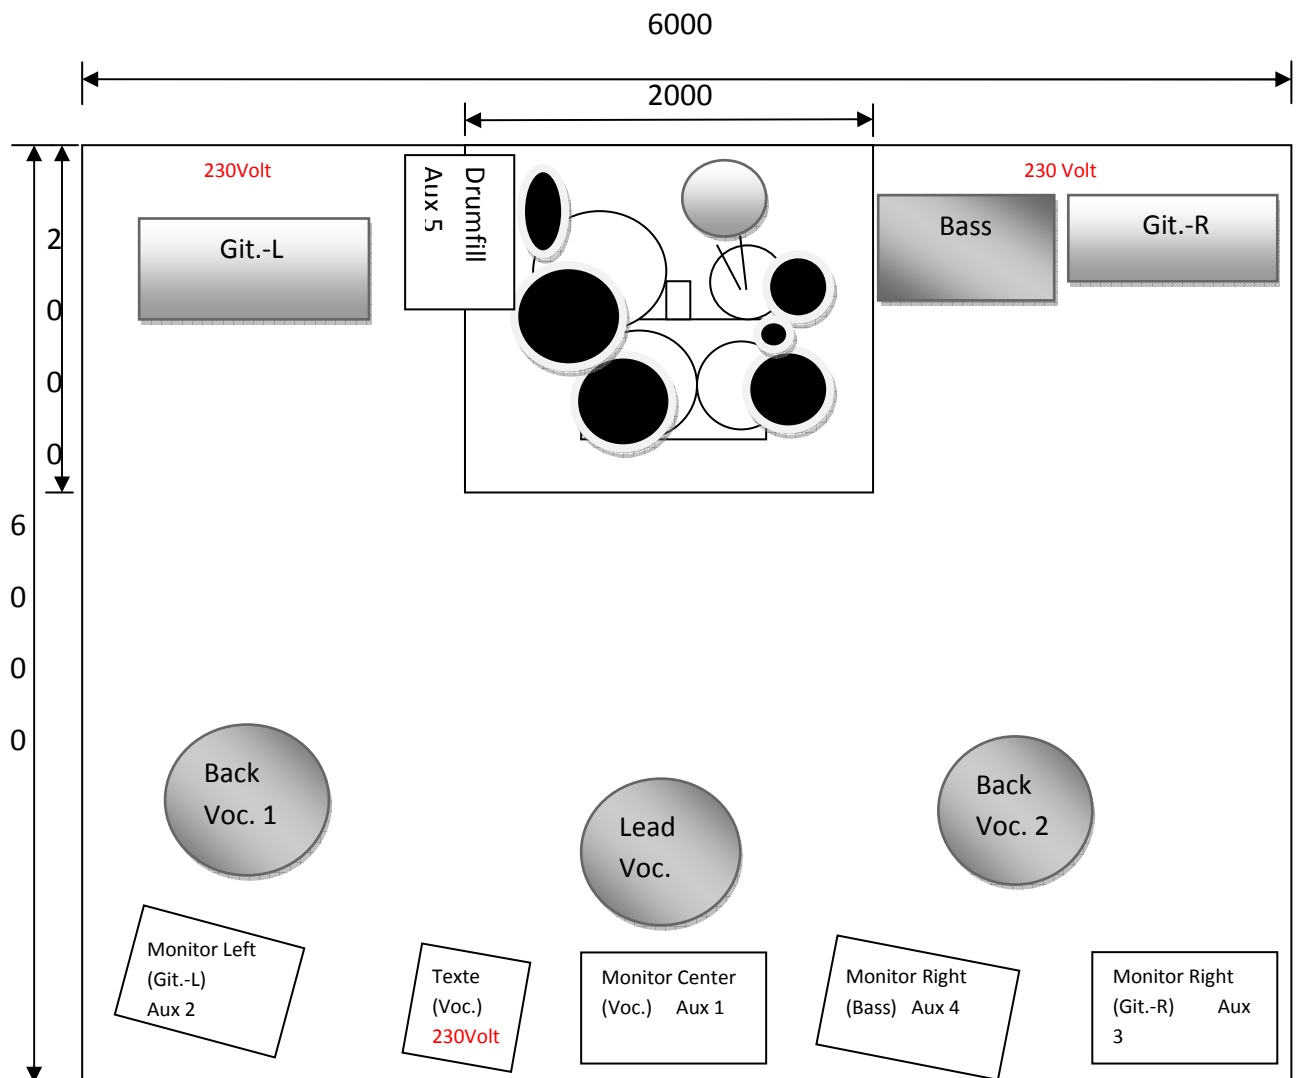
6000

2000

2000

6000

230Volt

Git.-L

Drumfill Aux 5

230 Volt

Bass

Git.-R

Back Voc. 1

Lead Voc.

Back Voc. 2

Monitor Left (Git.-L) Aux 2

Texte (Voc.) 230Volt

Monitor Center (Voc.) Aux 1

Monitor Right (Bass) Aux 4

Monitor Right (Git.-R) Aux 3